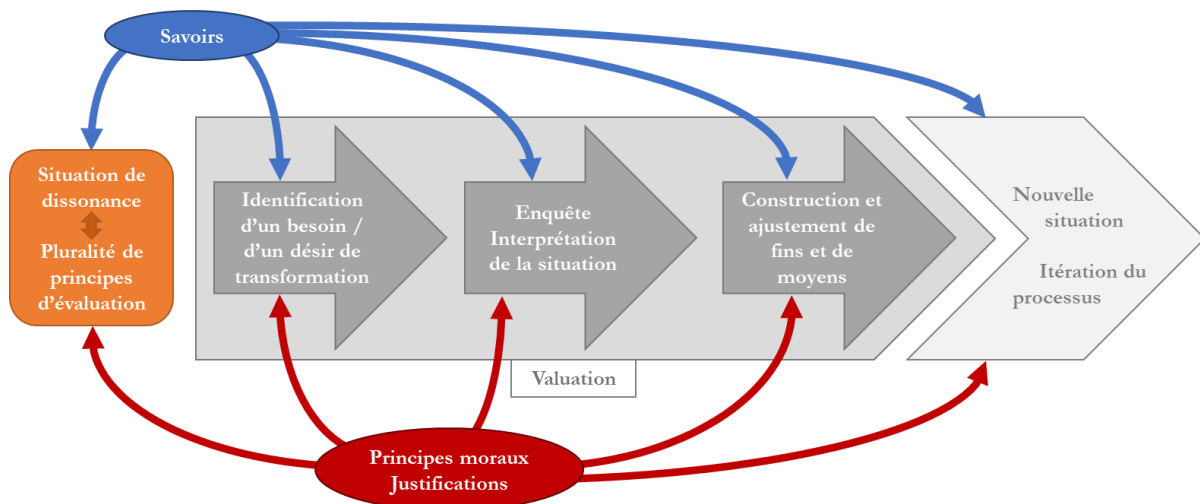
Savoirs

Situation de dissonance

Pluralité de principes d'évaluation

Identification d'un besoin / d'un désir de transformation

Enquête Interprétation de la situation

Construction et ajustement de fins et de moyens

Nouvelle situation

Itération du processus

Valuation

Principes moraux Justifications